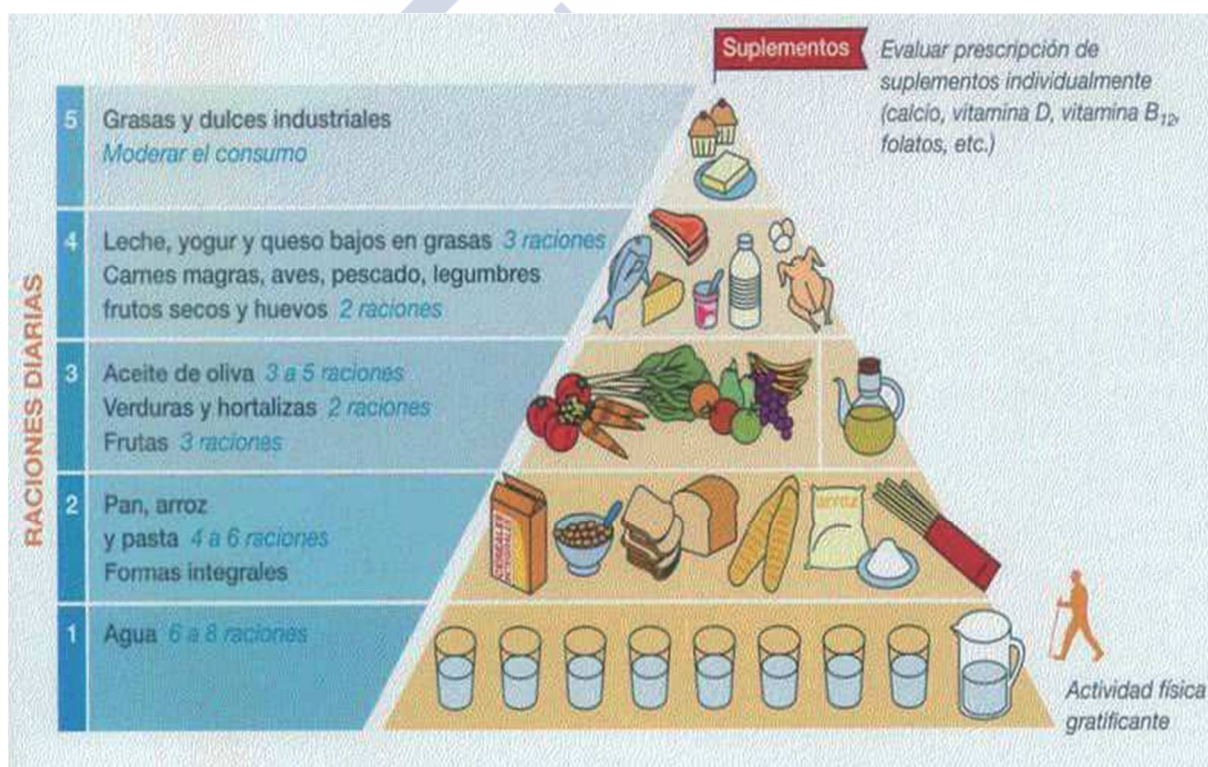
Suplementos

Evaluar prescripción de suplementos individualmente (calcio, vitamina D, vitamina $B_{12}$, folatos, etc.)

RACIONES DIARIAS

5 Grasas y dulces industriales
Moderar el consumo

4 Leche, yogur y queso bajos en grasas 3 raciones
Carnes magras, aves, pescado, legumbres frutos secos y huevos 2 raciones

3 Aceite de oliva 3 a 5 raciones
Verduras y hortalizas 2 raciones
Frutas 3 raciones

2 Pan, arroz y pasta 4 a 6 raciones
Formas integrales

1 Agua 6 a 8 raciones

Actividad física gratificante